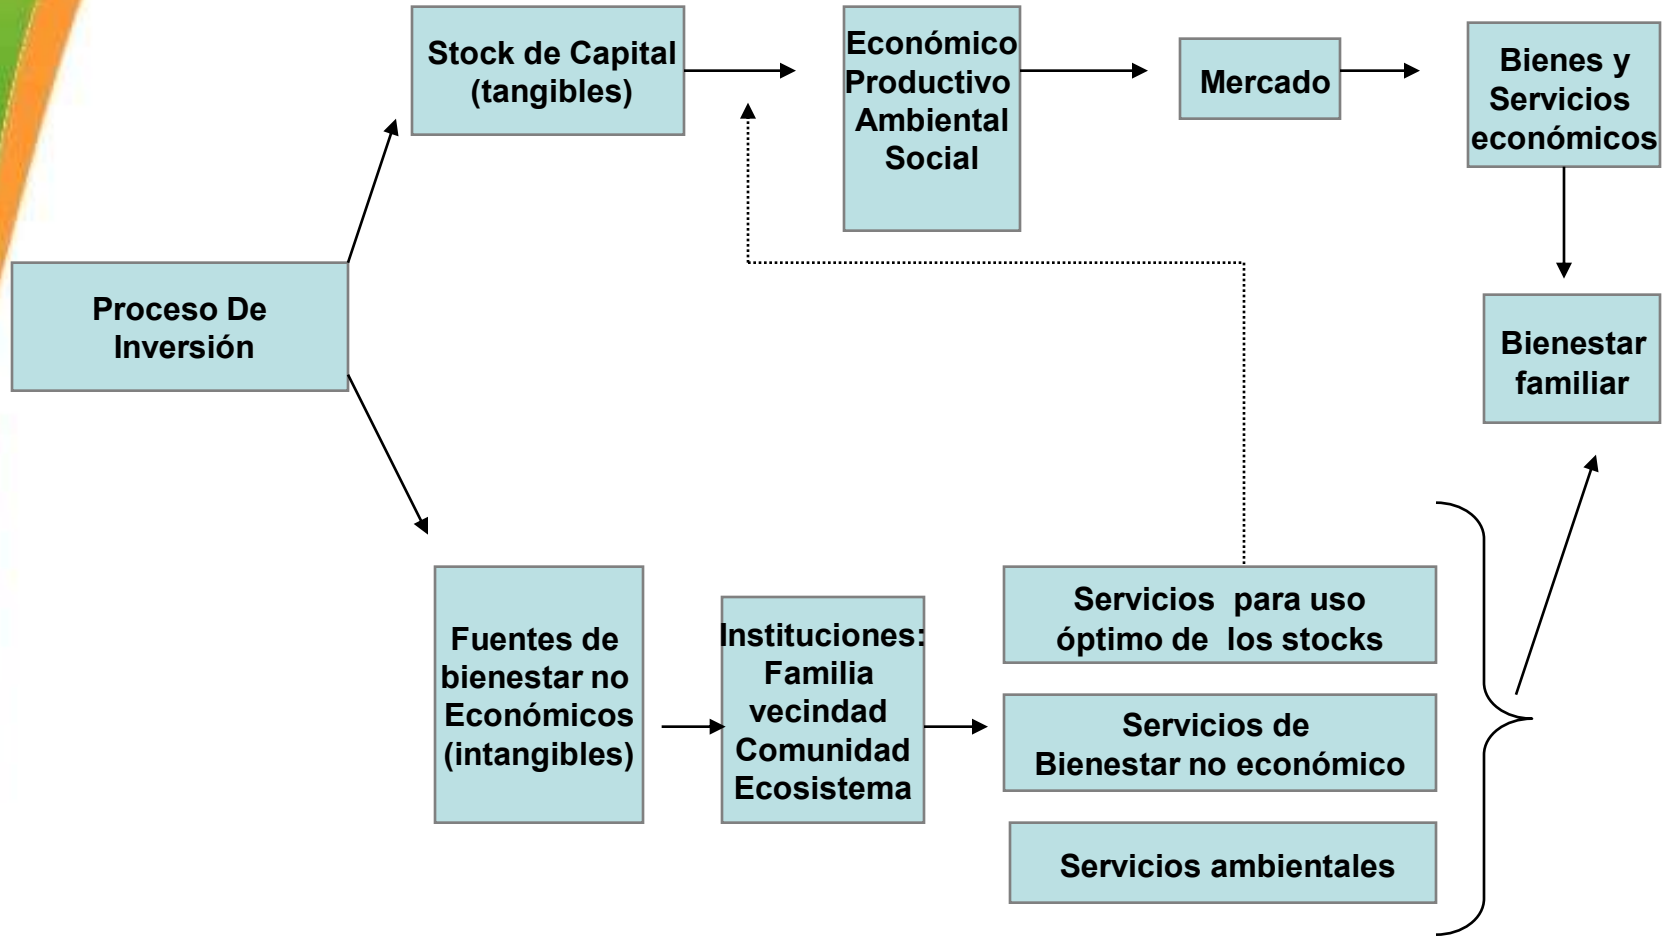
Stock de Capital (tangibles)

Económico Productivo Ambiental Social

Mercado

Bienes y Servicios económicos

Proceso De Inversión

Bienestar familiar

Fuentes de bienestar no Económicos (intangibles)

Instituciones: Familia vecindad Comunidad Ecosistema

Servicios para uso óptimo de los stocks

Servicios de Bienestar no económico

Servicios ambientales